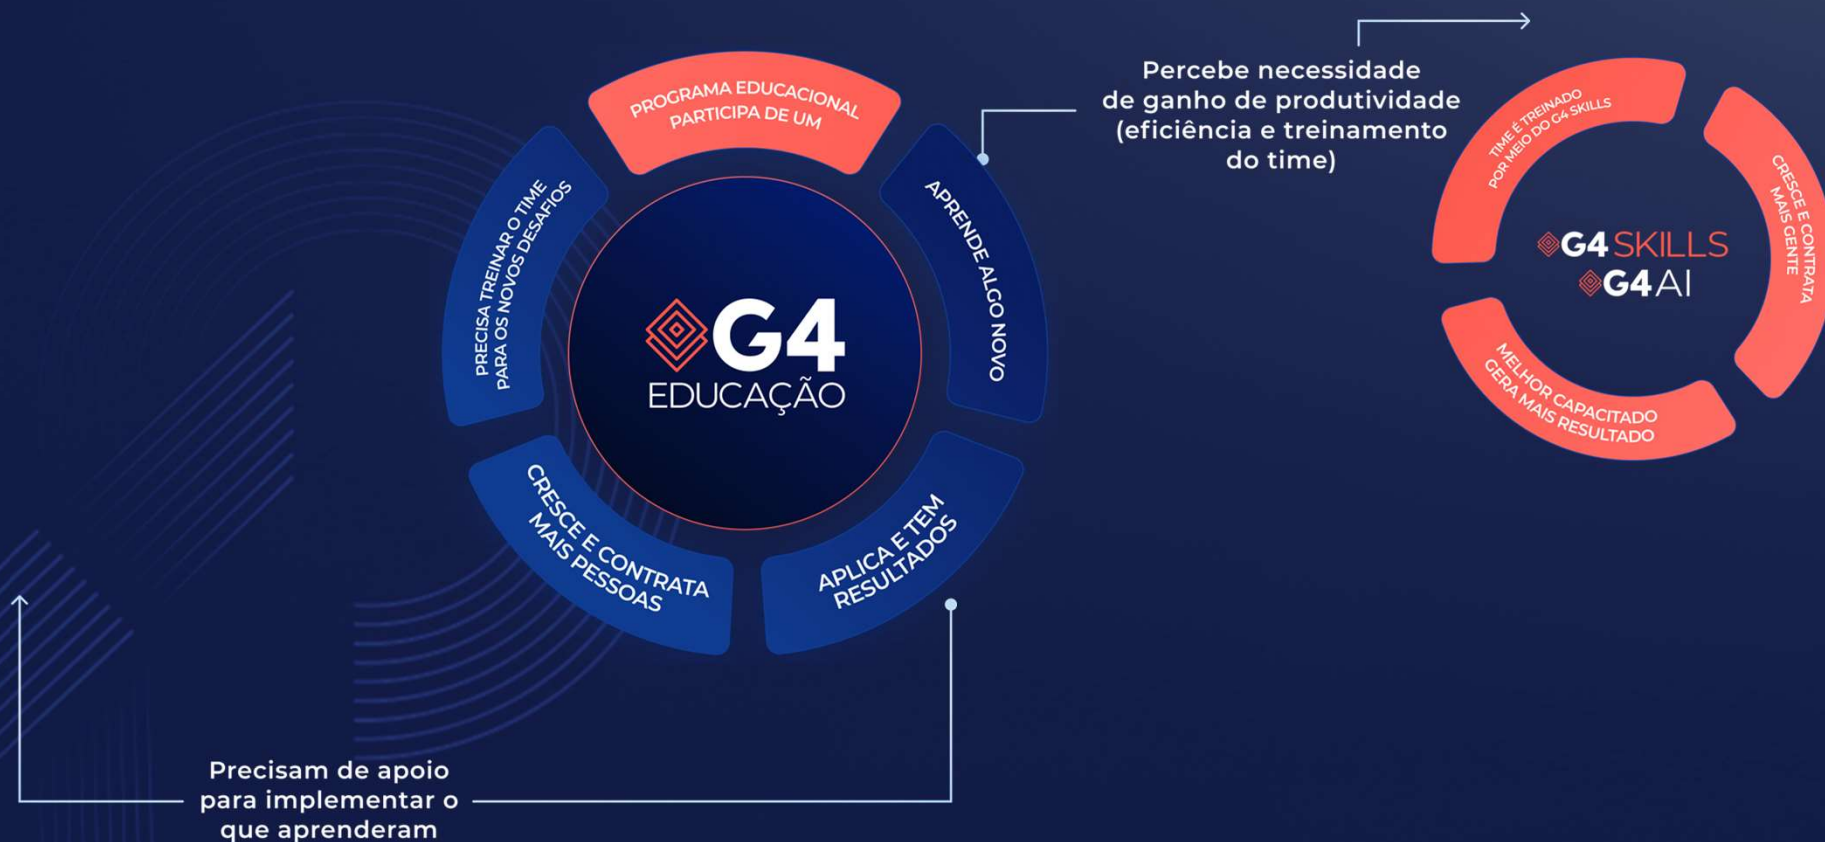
PROGRAMA EDUCACIONAL
PARTICIPA DE UM

APRENDE ALGO NOVO

APLICA E TEM RESULTADOS

CRESCE E CONTRATA MAIS PESSOAS

PRECISA TREINAR O TIME PARA OS NOVOS DESAFIOS

G4
EDUCAÇÃO

Percebe necessidade de ganho de produtividade (eficiência e treinamento do time)

TIME É TREINADO POR MEIO DO G4 SKILLS

CRESCE E CONTRATA MAIS GENTE

MELHOR CAPACITADO GERA MAIS RESULTADO

G4 SKILLS
G4 AI

Precisam de apoio para implementar o que aprenderam